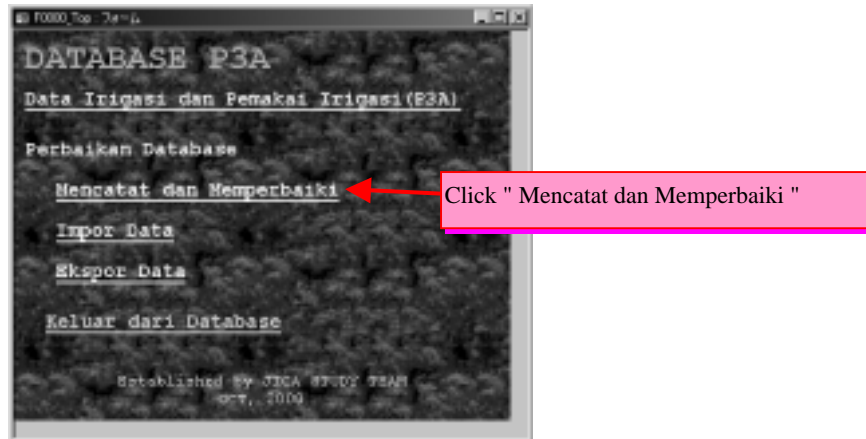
F0000_Top : フォーム

DATABASE P3A

Data Irigasi dan Pemakai Irigasi(P3A)

Perbaikan Database

Mencatat dan Memperbaiki

Impor Data

Ekspor Data

Keluar dari Database

Established by JICA STUDY TEAM
OCT, 2000

Click " Mencatat dan Memperbaiki "